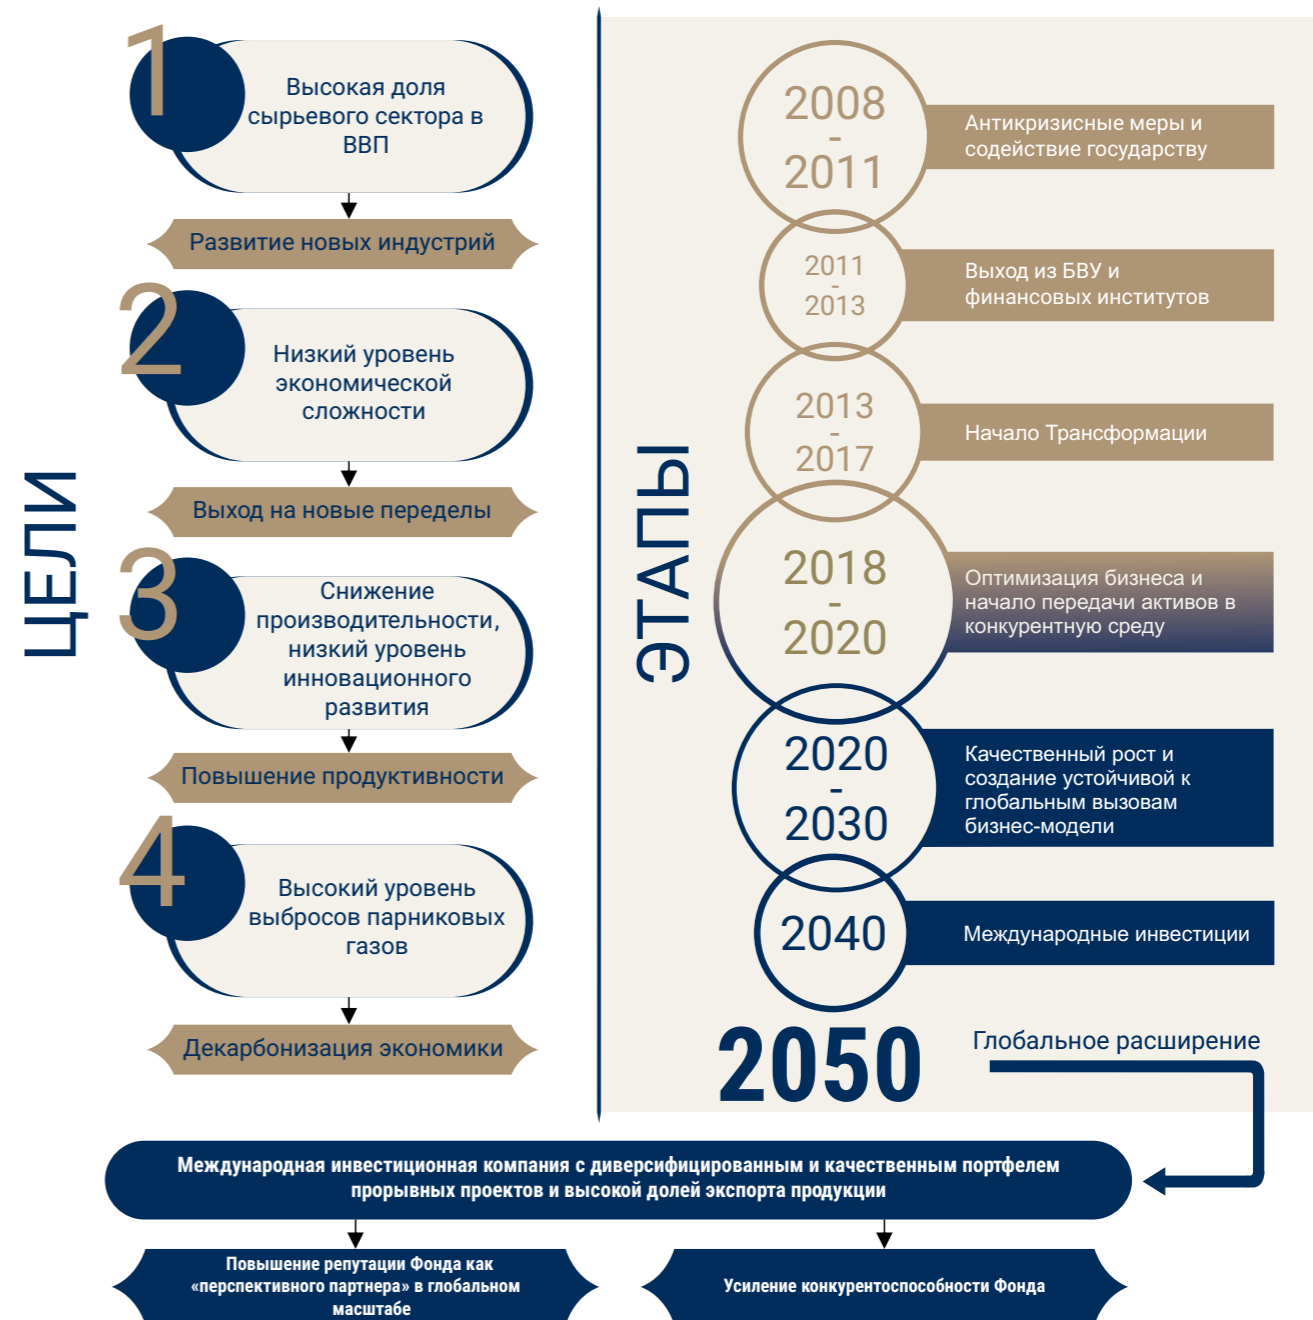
ЦЕЛИ

1
Высокая доля сырьевого сектора в ВВП

Развитие новых индустрий

2
Низкий уровень экономической сложности

Выход на новые переделы

3
Снижение производительности, низкий уровень инновационного развития

Повышение продуктивности

4
Высокий уровень выбросов парниковых газов

Декарбонизация экономики

ЭТАПЫ

2008 - 2011
Антикризисные меры и содействие государству

2011 - 2013
Выход из БВУ и финансовых институтов

2013 - 2017
Начало Трансформации

2018 - 2020
Оптимизация бизнеса и начало передачи активов в конкурентную среду

2020 - 2030
Качественный рост и создание устойчивой к глобальным вызовам бизнес-модели

2040
Международные инвестиции

2050
Глобальное расширение

Международная инвестиционная компания с диверсифицированным и качественным портфелем прорывных проектов и высокой долей экспорта продукции

Повышение репутации Фонда как «перспективного партнера» в глобальном масштабе

Усиление конкурентоспособности Фонда